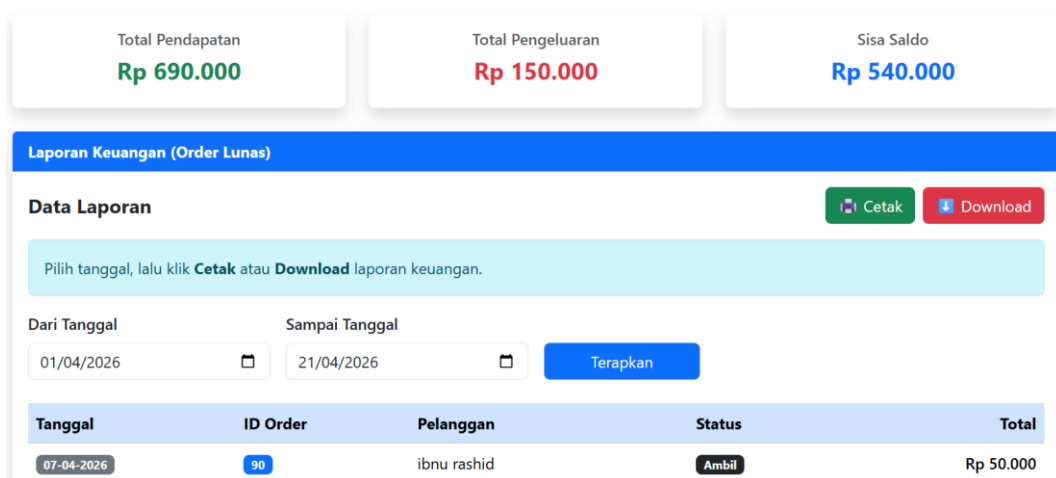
Total Pendapatan
Rp 690.000

Total Pengeluaran
Rp 150.000

Sisa Saldo
Rp 540.000

Laporan Keuangan (Order Lunas)

Data Laporan

Cetak Download

Pilih tanggal, lalu klik **Cetak** atau **Download** laporan keuangan.

Dari Tanggal
01/04/2026

Sampai Tanggal
21/04/2026

Terapkan

| Tanggal | ID Order | Pelanggan | Status | Total |
|---|---|---|---|---|
| 07-04-2026 | 90 | ibnu rashid | Ambil | Rp 50.000 |